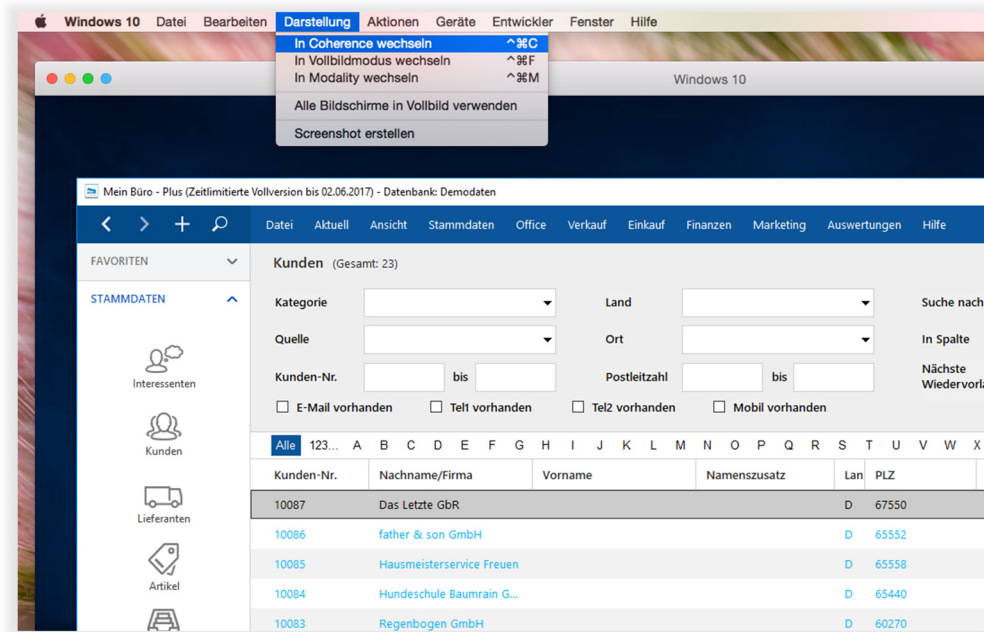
Windows 10 Datei Bearbeiten Darstellung Aktionen Geräte Entwickler Fenster Hilfe

In Coherence wechseln ^⌘C
In Vollbildmodus wechseln ^⌘F
In Modality wechseln ^⌘M
Alle Bildschirme in Vollbild verwenden
Screenshot erstellen

Windows 10

Mein Büro - Plus (Zeitlimitierte Vollversion bis 02.06.2017) - Datenbank: Demodaten

Datei Aktuell Ansicht Stammdaten Office Verkauf Einkauf Finanzen Marketing Auswertungen Hilfe

FAVORITEN
STAMMDATEN

Interessenten
Kunden
Lieferanten
Artikel

Kunden (Gesamt: 23)

Kategorie
Land
Suche nach
Quelle
Ort
In Spalte
Kunden-Nr. bis
Postleitzahl bis
Nächste Wiedervorl
E-Mail vorhanden Tel1 vorhanden Tel2 vorhanden Mobil vorhanden

Alle 123... A B C D E F G H I J K L M N O P Q R S T U V W X

| Kunden-Nr. | Nachname/Firma | Vorname | Namenszusatz | Lan | PLZ |
|---|---|---|---|---|---|
| 10087 | Das Letzte GbR | | | D | 67550 |
| 10086 | father & son GmbH | | | D | 65552 |
| 10085 | Hausmeisterservice Freuen | | | D | 65558 |
| 10084 | Hundeschule Baumrain G... | | | D | 65440 |
| 10083 | Regenbogen GmbH | | | D | 60270 |